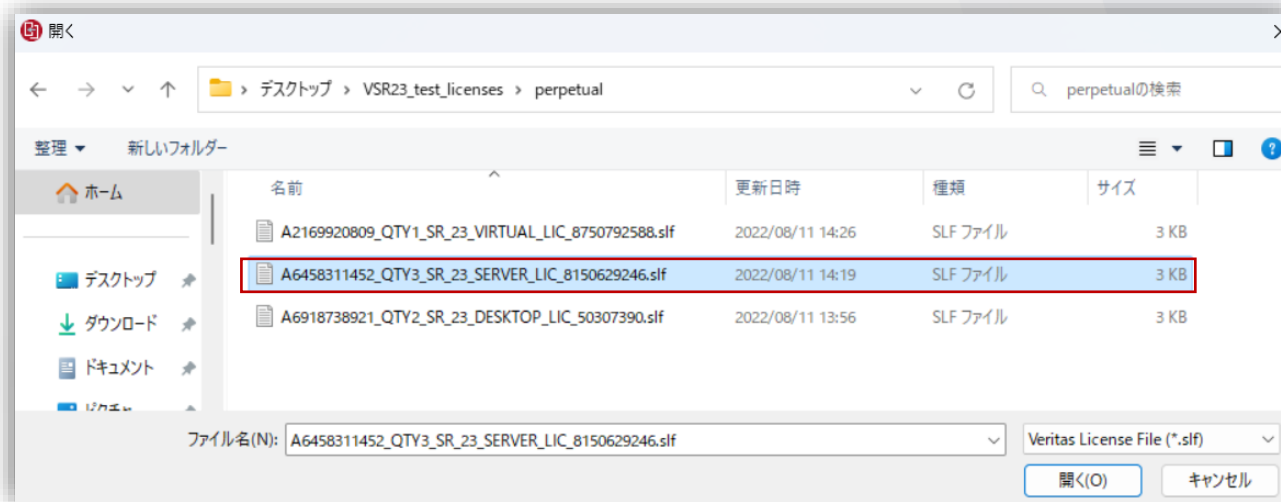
開く

デスクトップ > VSR23_test_licenses > perpetual

perpetualの検索

整理 ▾ 新しいフォルダー

ホーム

デスクトップ

ダウンロード

ドキュメント

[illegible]

| 名前 | 更新日時 | 種類 | サイズ |
|---|---|---|---|
| A2169920809_QTY1_SR_23_VIRTUAL_LIC_8750792588.slf | 2022/08/11 14:26 | SLF ファイル | 3 KB |
| A6458311452_QTY3_SR_23_SERVER_LIC_8150629246.slf | 2022/08/11 14:19 | SLF ファイル | 3 KB |
| A6918738921_QTY2_SR_23_DESKTOP_LIC_50307390.slf | 2022/08/11 13:56 | SLF ファイル | 3 KB |

ファイル名(N): A6458311452_QTY3_SR_23_SERVER_LIC_8150629246.slf

Veritas License File (*.slf)

開く(O) キャンセル